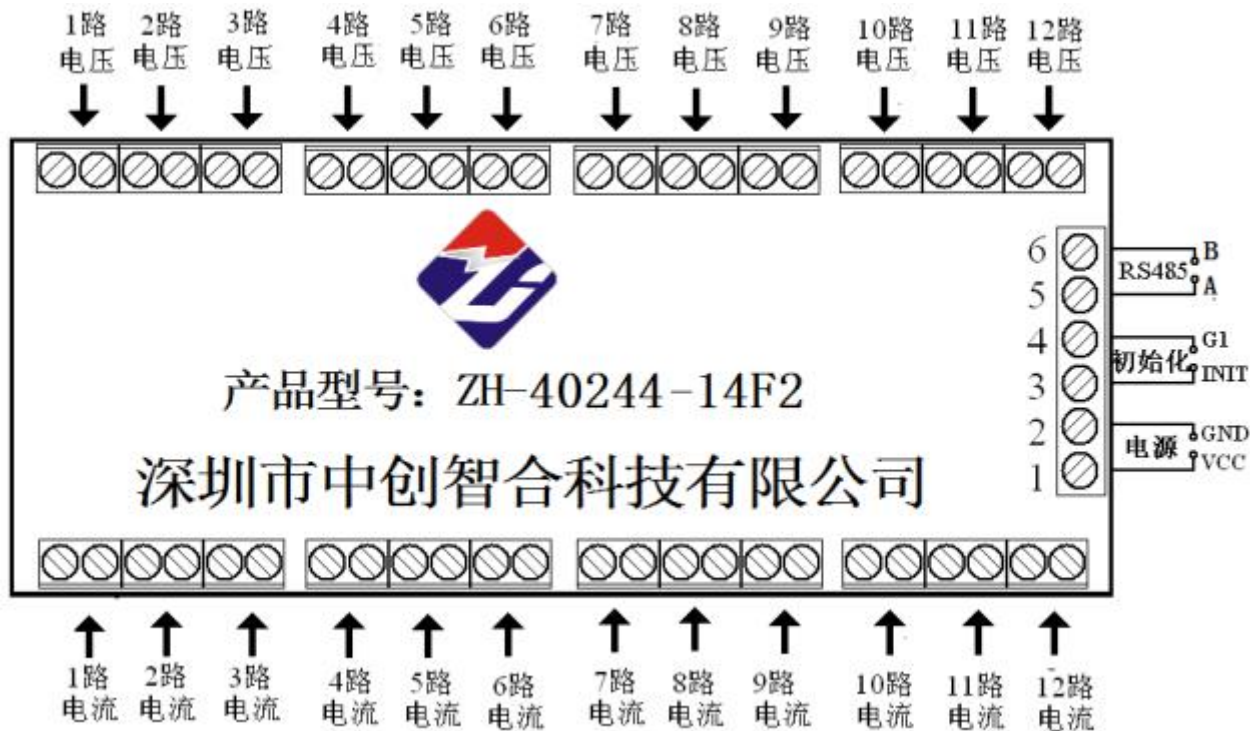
1路 电压 2路 电压 3路 电压 4路 电压 5路 电压 6路 电压 7路 电压 8路 电压 9路 电压 10路 电压 11路 电压 12路 电压

6 5 4 3 2 1

RS485 B A

初始化 G1 INIT

电源 GND VCC

产品型号：ZH-40244-14F2

深圳市中创智合科技有限公司

1路 电流 2路 电流 3路 电流 4路 电流 5路 电流 6路 电流 7路 电流 8路 电流 9路 电流 10路 电流 11路 电流 12路 电流